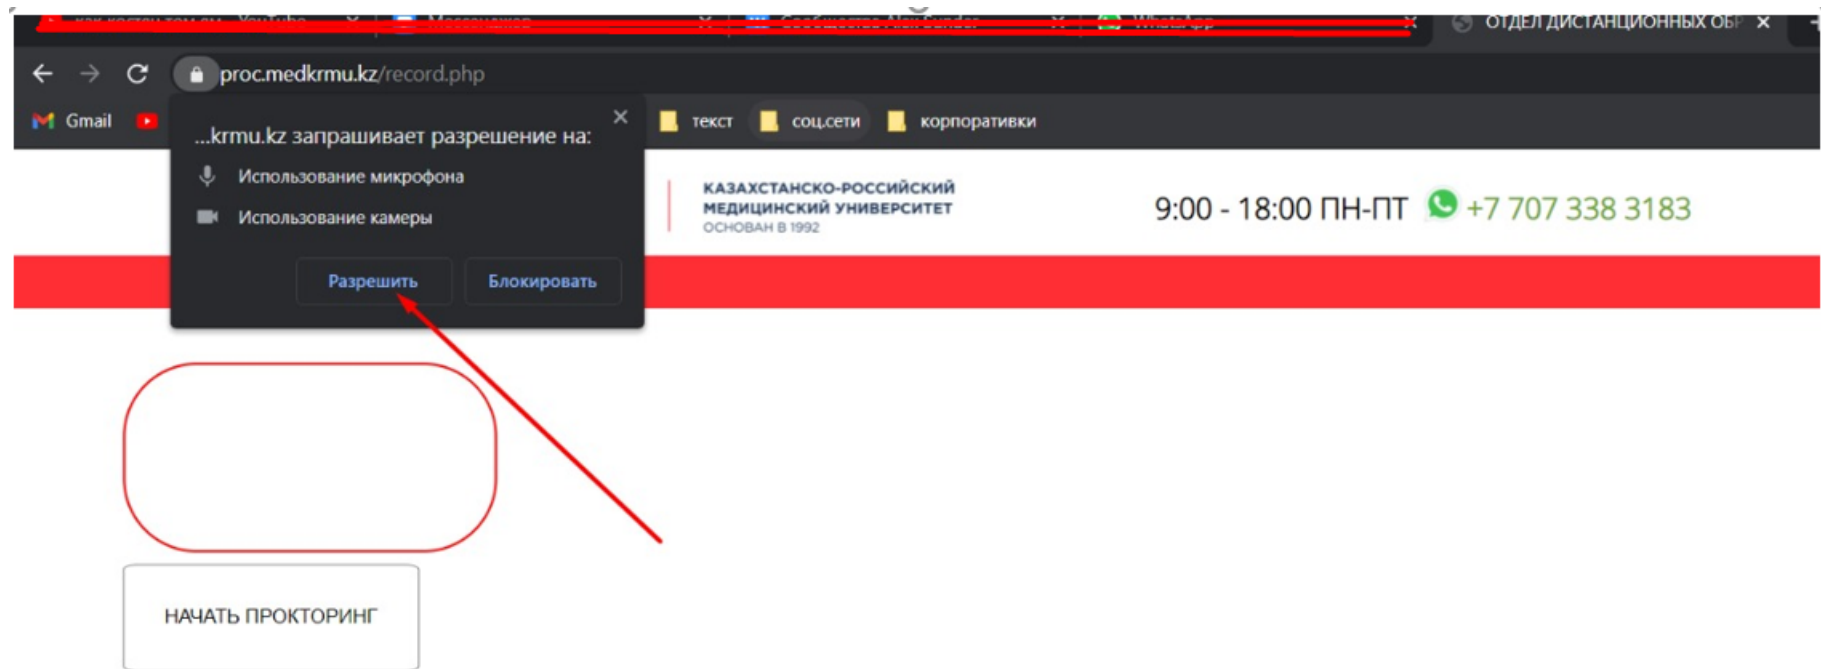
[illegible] ОТДЕЛ ДИСТАНЦИОННЫХ ОБР ×

proc.medkrmu.kz/record.php

Gmail текст соц.сети корпоративки

...krmu.kz запрашивает разрешение на:

Использование микрофона

Использование камеры

Разрешить Блокировать

КАЗАХСТАНСКО-РОССИЙСКИЙ МЕДИЦИНСКИЙ УНИВЕРСИТЕТ
ОСНОВАН В 1992

9:00 - 18:00 ПН-ПТ +7 707 338 3183

НАЧАТЬ ПРОКТОРИНГ